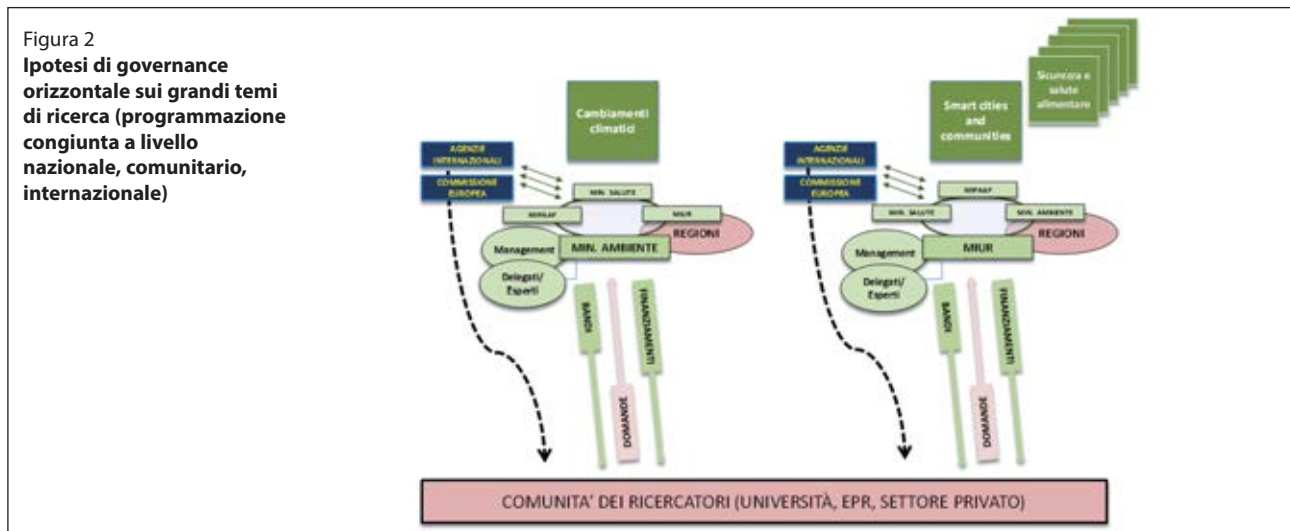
Figura 2
**Ipotesi di governance orizzontale sui grandi temi di ricerca (programmazione congiunta a livello nazionale, comunitario, internazionale)**

Cambiamenti climatici

AGENZIE INTERNAZIONALI

COMMISSIONE EUROPEA

MIN. SALUTE

MIPAAF

MIUR

REGIONI

Management

MIN. AMBIENTE

Delegati/ Esperti

BANDI

DOMANDE

FINANZIAMENTI

Sicurezza e salute alimentare

Smart cities and communities

AGENZIE INTERNAZIONALI

COMMISSIONE EUROPEA

MIPAAF

MIN. SALUTE

MIN. AMBIENTE

REGIONI

Management

MIUR

Delegati/ Esperti

BANDI

DOMANDE

FINANZIAMENTI

COMUNITA' DEI RICERCATORI (UNIVERSITÀ, EPR, SETTORE PRIVATO)